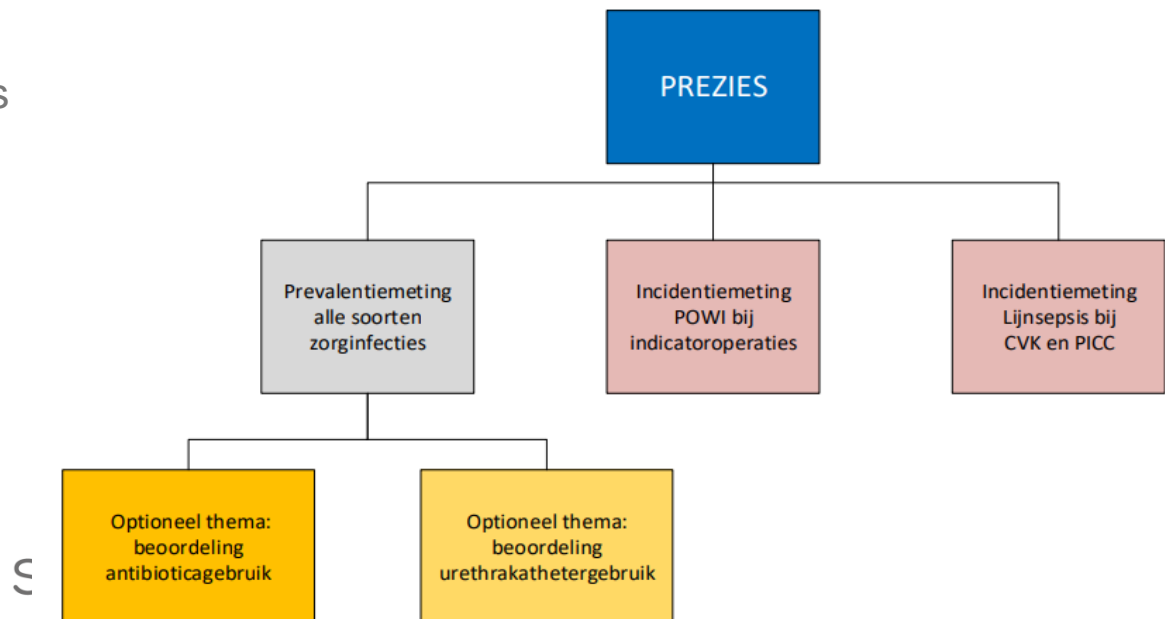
s

PREZIES

Prevalentiemeting alle soorten zorginfecties

Incidentiemeting POWI bij indicatoroperaties

Incidentiemeting Lijnsepsis bij CVK en PICC

Optioneel thema: beoordeling antibioticagebruik

Optioneel thema: beoordeling urethrakathetergebruik

S